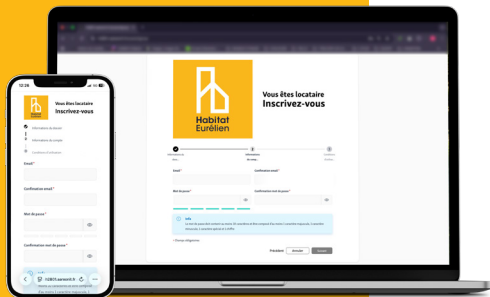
Habitat Eurélien

Vous êtes locataire
Inscrivez-vous

Email *
Confirmation email *
Mot de passe *
Confirmation mot de passe *

Précédent
Annuler
Suivant

12:36

Vous êtes locataire
Inscrivez-vous

Informations du dossier
Informations du compte
Conditions d'utilisation

Email *
Confirmation email *
Mot de passe *
Confirmation mot de passe *